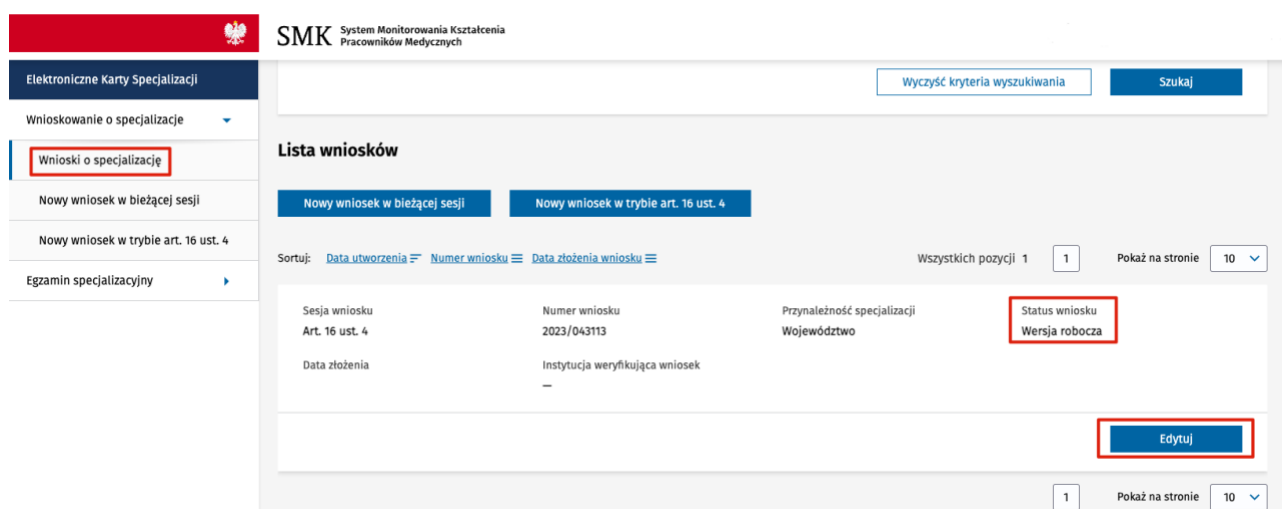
SMK System Monitorowania Kształcenia Pracowników Medycznych

Elektroniczne Karty Specjalizacji

Wnioskowanie o specjalizacje

Wnioski o specjalizację

Nowy wniosek w bieżącej sesji

Nowy wniosek w trybie art. 16 ust. 4

Egzamin specjalizacyjny

Wyczyść kryteria wyszukiwania

Szukaj

Lista wniosków

Nowy wniosek w bieżącej sesji

Nowy wniosek w trybie art. 16 ust. 4

Sortuj: Data utworzenia Numer wniosku Data złożenia wniosku

Wszystkich pozycji 1

1

Pokaż na stronie 10

Sesja wniosku
Art. 16 ust. 4

Numer wniosku
2023/043113

Przynależność specjalizacji
Województwo

Status wniosku
Wersja robocza

Data złożenia

Instytucja weryfikująca wniosek
—

Edytuj

1

Pokaż na stronie 10